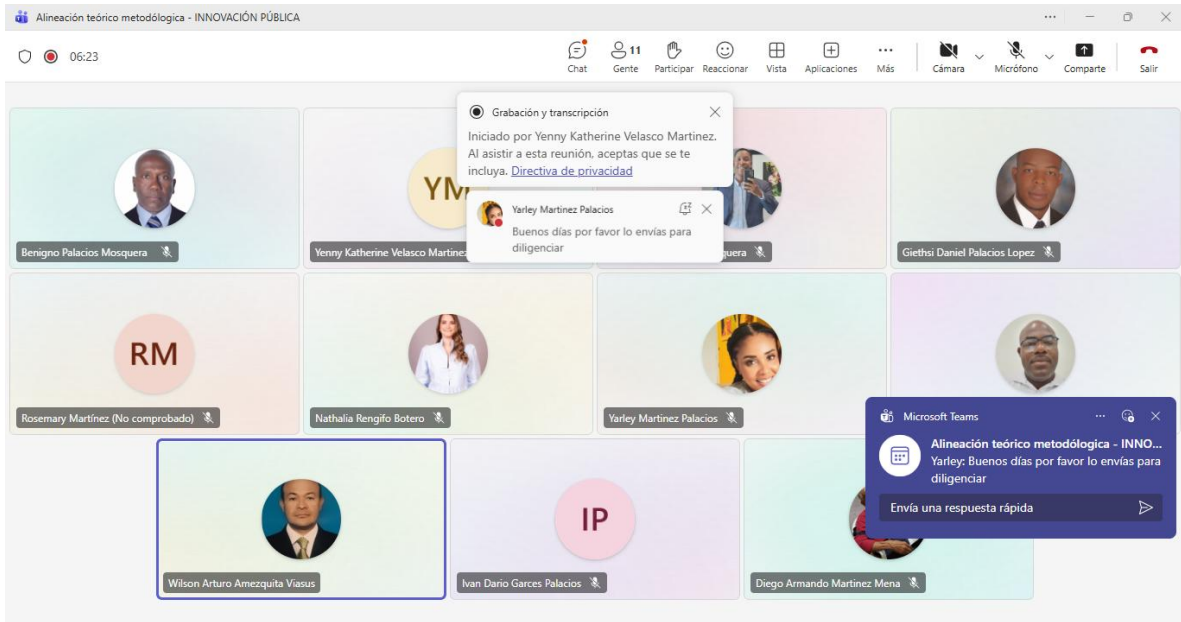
Alineación teórico metodológica - INNOVACIÓN PÚBLICA

06:23

Chat
11
Gente
Participar
Reaccionar
Vista
Aplicaciones
Más
Cámara
Micrófono
Comparte
Salir

Grabación y transcripción

Iniciado por Yenny Katherine Velasco Martinez. Al asistir a esta reunión, aceptas que se te incluya. Directiva de privacidad

Yarley Martinez Palacios

Buenos días por favor lo envías para diligenciar

Benigno Palacios Mosquera

YM

Yenny Katherine Velasco Martinez

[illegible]quera

Giethsi Daniel Palacios Lopez

RM

Rosemary Martínez (No comprobado)

Nathalia Rengifo Botero

Yarley Martinez Palacios

Microsoft Teams

Alineación teórico metodológica - INNO...

Yarley: Buenos días por favor lo envías para diligenciar

Envía una respuesta rápida

Wilson Arturo Amezquita Viasus

IP

Ivan Dario Garces Palacios

Diego Armando Martinez Mena